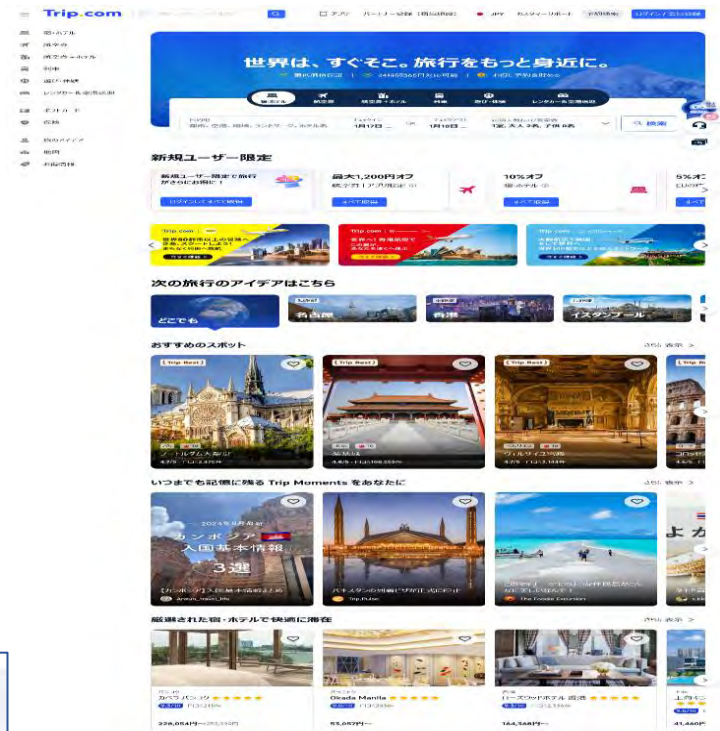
Trip.com

アプリ　パートナー登録　JPY　カスタマーサポート　ログイン／会員登録

宿・ホテル
航空券
航空券＋ホテル
列車
遊び・体験
レンタカー・送迎送迎
ギフトカード
法人
旅のアイデア
地図
お得情報

世界は、すぐそこ。旅行をもっと身近に。

宿・ホテル　航空券　航空券＋ホテル　列車　遊び・体験　レンタカー・空港送迎

1月17日　1月18日　1室, 大人 2名, 子供 0名　検索

新規ユーザー限定

新規ユーザー限定で旅行がさらにお得に！
ログインしてすべて取得

最大1,200円オフ
航空券
すべて取得

10%オフ
ホテル
すべて取得

5%オフ

次の旅行のアイデアはこちら

どこでも　名古屋　香港　イスタンブール

おすすめのスポット　さらに表示 >

Trip.Best　ノートルダム大聖堂
Trip.Best　紫禁城
Trip.Best　ヴェルサイユ宮殿
Trip.Best　コロッセオ

いつまでも記憶に残る Trip Moments をあなたに　さらに表示 >

2024年9月最新
カンボジア
入国基本情報
3選
【カンボジア】入国基本情報まとめ
Trip.Pulse
The Foodie Excursion

厳選された宿・ホテルで快適に滞在　さらに表示 >

カペラ バンコク
Okada Manila
ローズウッドホテル 香港

338,054円～
53,057円～
164,568円～
41,460円